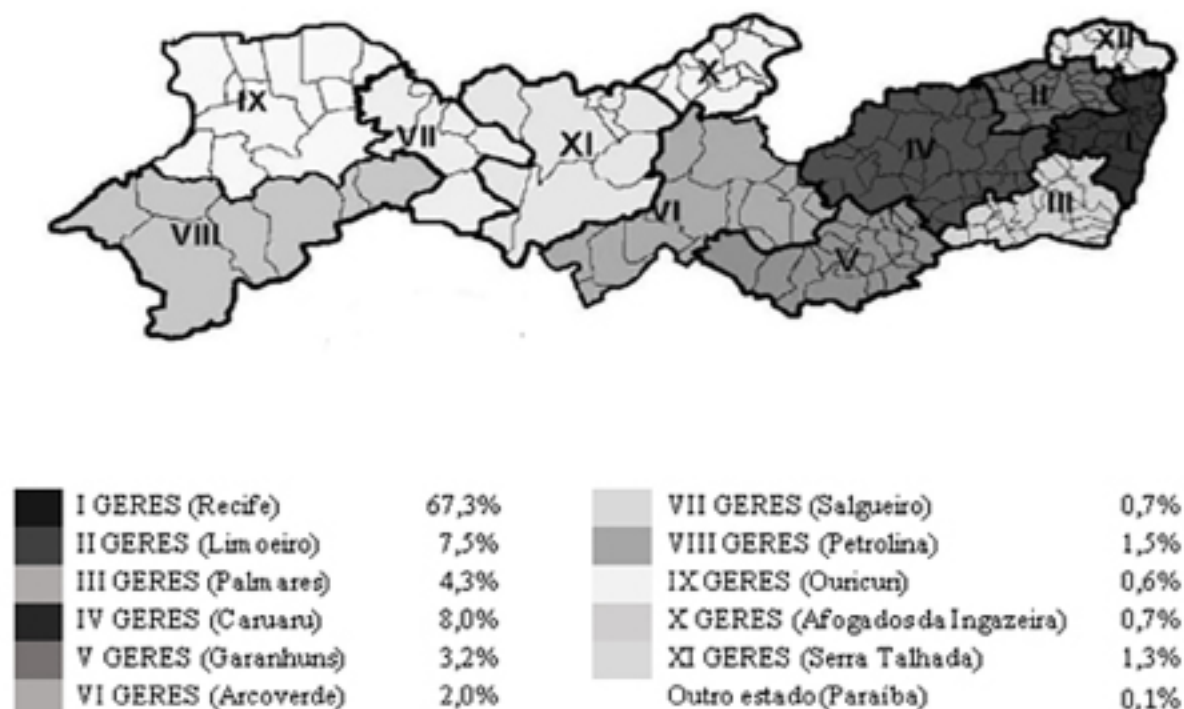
XII
IX
VII
X
II
XI
IV
I
VI
III
VIII
V

| | | |
|---|---|---|
| I GERES (Recife) | 67,3% |
| II GERES (Limoeiro) | 7,5% |
| III GERES (Palmares) | 4,3% |
| IV GERES (Caruaru) | 8,0% |
| V GERES (Garanhuns) | 3,2% |
| VI GERES (Arcoverde) | 2,0% |

| | |
|---|---|
| VII GERES (Salgueiro) | 0,7% |
| VIII GERES (Petrolina) | 1,5% |
| IX GERES (Ouricuri) | 0,6% |
| X GERES (Afogados da Ingazeira) | 0,7% |
| XI GERES (Serra Talhada) | 1,3% |
| Outro estado (Paraíba) | 0,1% |